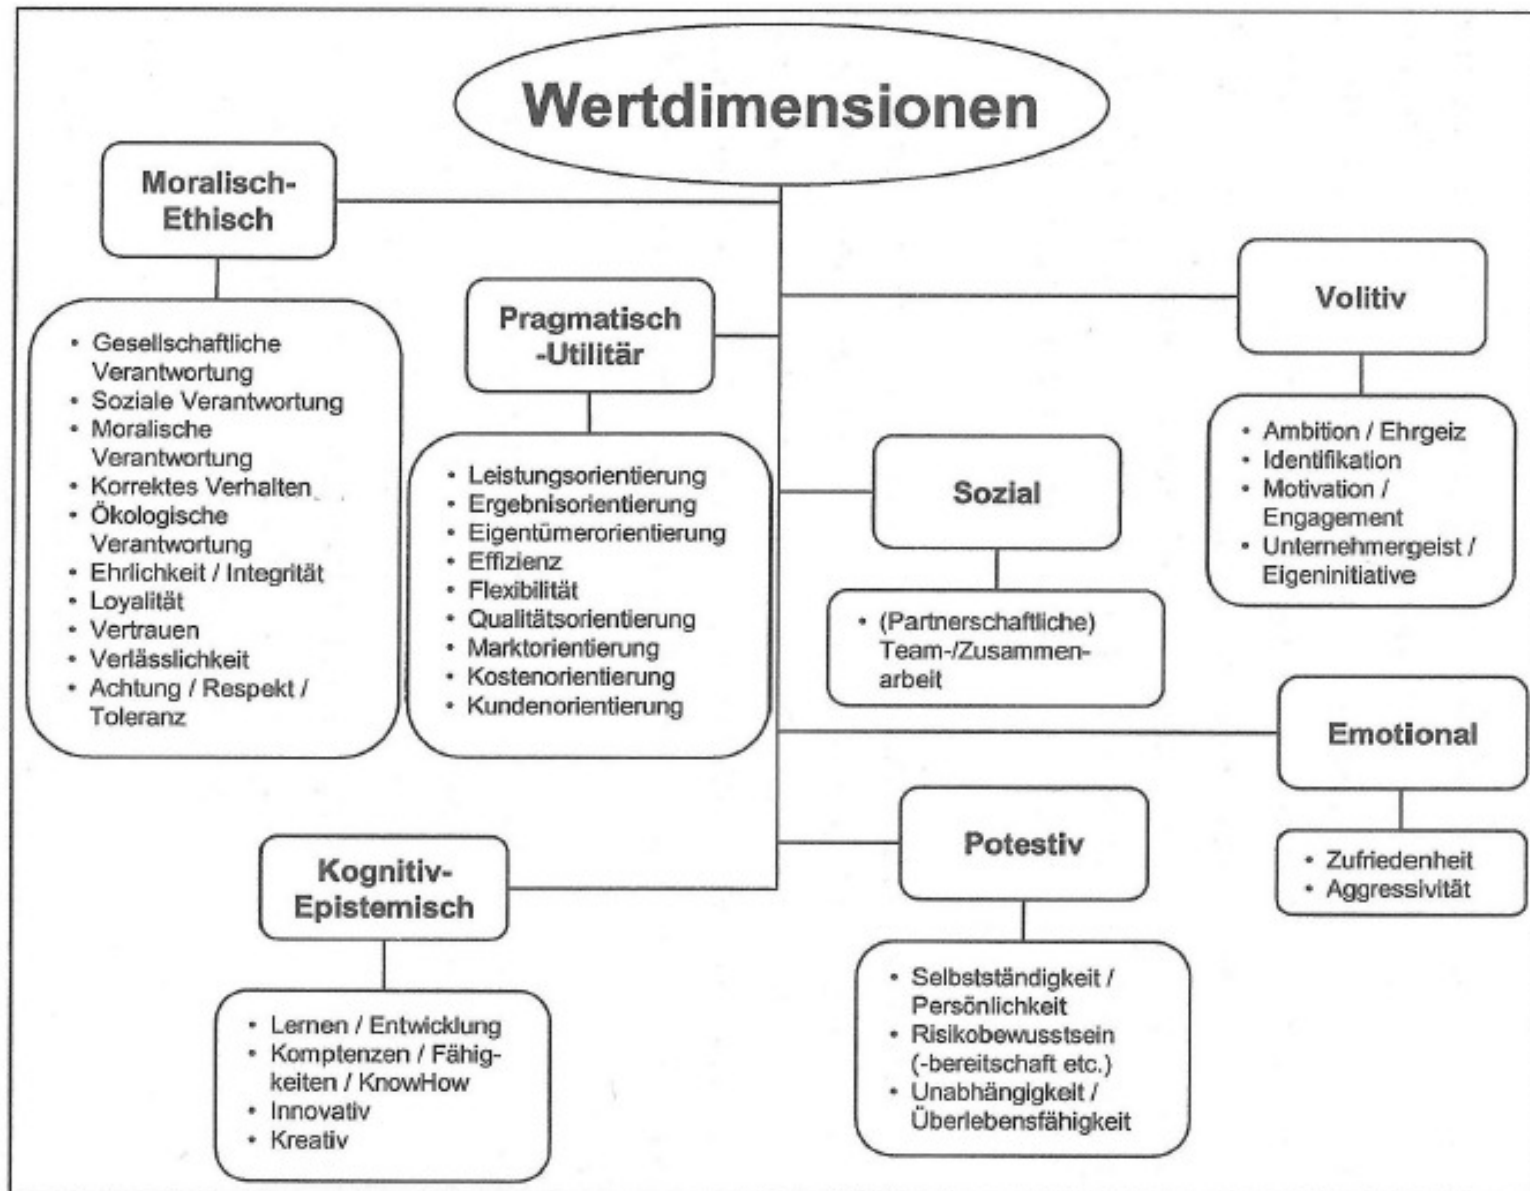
Wertdimensionen

Moralisch-Ethisch

- Gesellschaftliche Verantwortung
- Soziale Verantwortung
- Moralische Verantwortung
- Korrektes Verhalten
- Ökologische Verantwortung
- Ehrlichkeit / Integrität
- Loyalität
- Vertrauen
- Verlässlichkeit
- Achtung / Respekt / Toleranz

Pragmatisch-Utilitär

- Leistungsorientierung
- Ergebnisorientierung
- Eigentümerorientierung
- Effizienz
- Flexibilität
- Qualitätsorientierung
- Marktorientierung
- Kostenorientierung
- Kundenorientierung

Volitiv

- Ambition / Ehrgeiz
- Identifikation
- Motivation / Engagement
- Unternehmergeist / Eigeninitiative

Sozial

- (Partnerschaftliche) Team-/Zusammenarbeit

Emotional

- Zufriedenheit
- Aggressivität

Potestiv

- Selbstständigkeit / Persönlichkeit
- Risikobewusstsein (-bereitschaft etc.)
- Unabhängigkeit / Überlebensfähigkeit

Kognitiv-Epistemisch

- Lernen / Entwicklung
- Komptenzen / Fähigkeiten / KnowHow
- Innovativ
- Kreativ